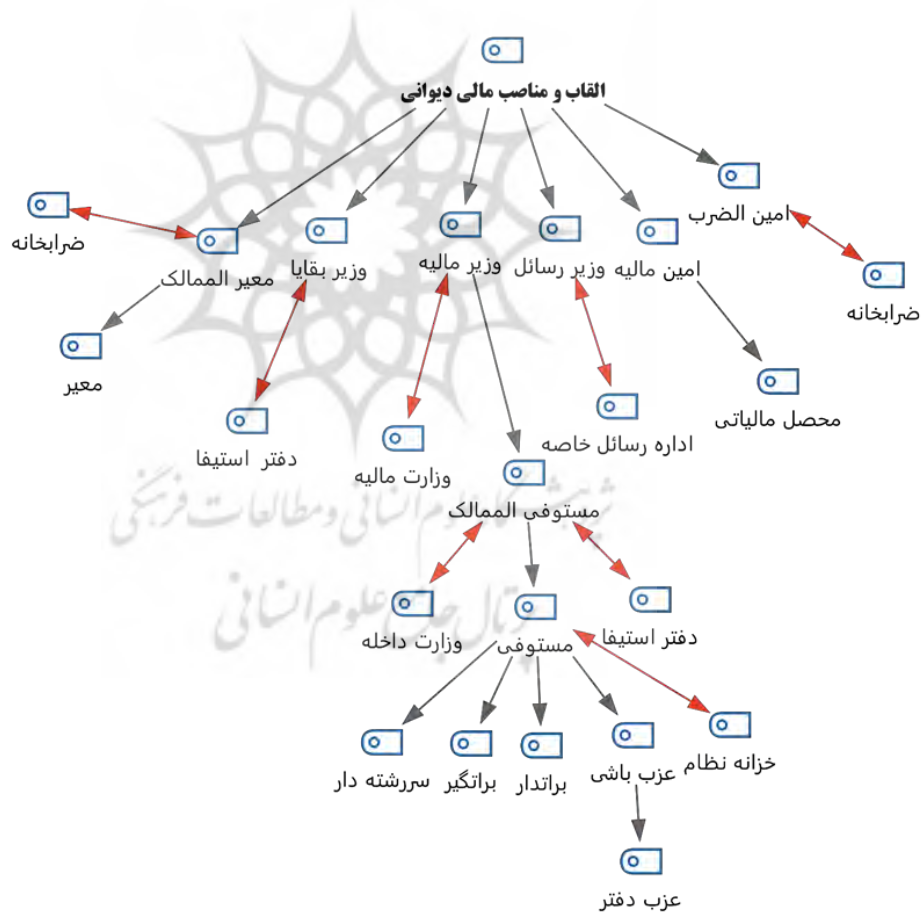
القاب و مناصب مالی دیوانی

امین الضرب

ضرابخانه

امین مالیه

محصل مالیاتی

وزیر رسائل

اداره رسائل خاصه

وزیر مالیه

وزارت مالیه

وزیر بقایا

دفتر استیفا

معیر الممالک

ضرابخانه

معیر

مستوفی الممالک

وزارت داخله

دفتر استیفا

مستوفی

خزانه نظام

عزب باشی

عزب دفتر

براتدار

براتگیر

سررشته دار

پژوهشگاه علوم انسانی و مطالعات فرهنگی
پرتال جامع علوم انسانی